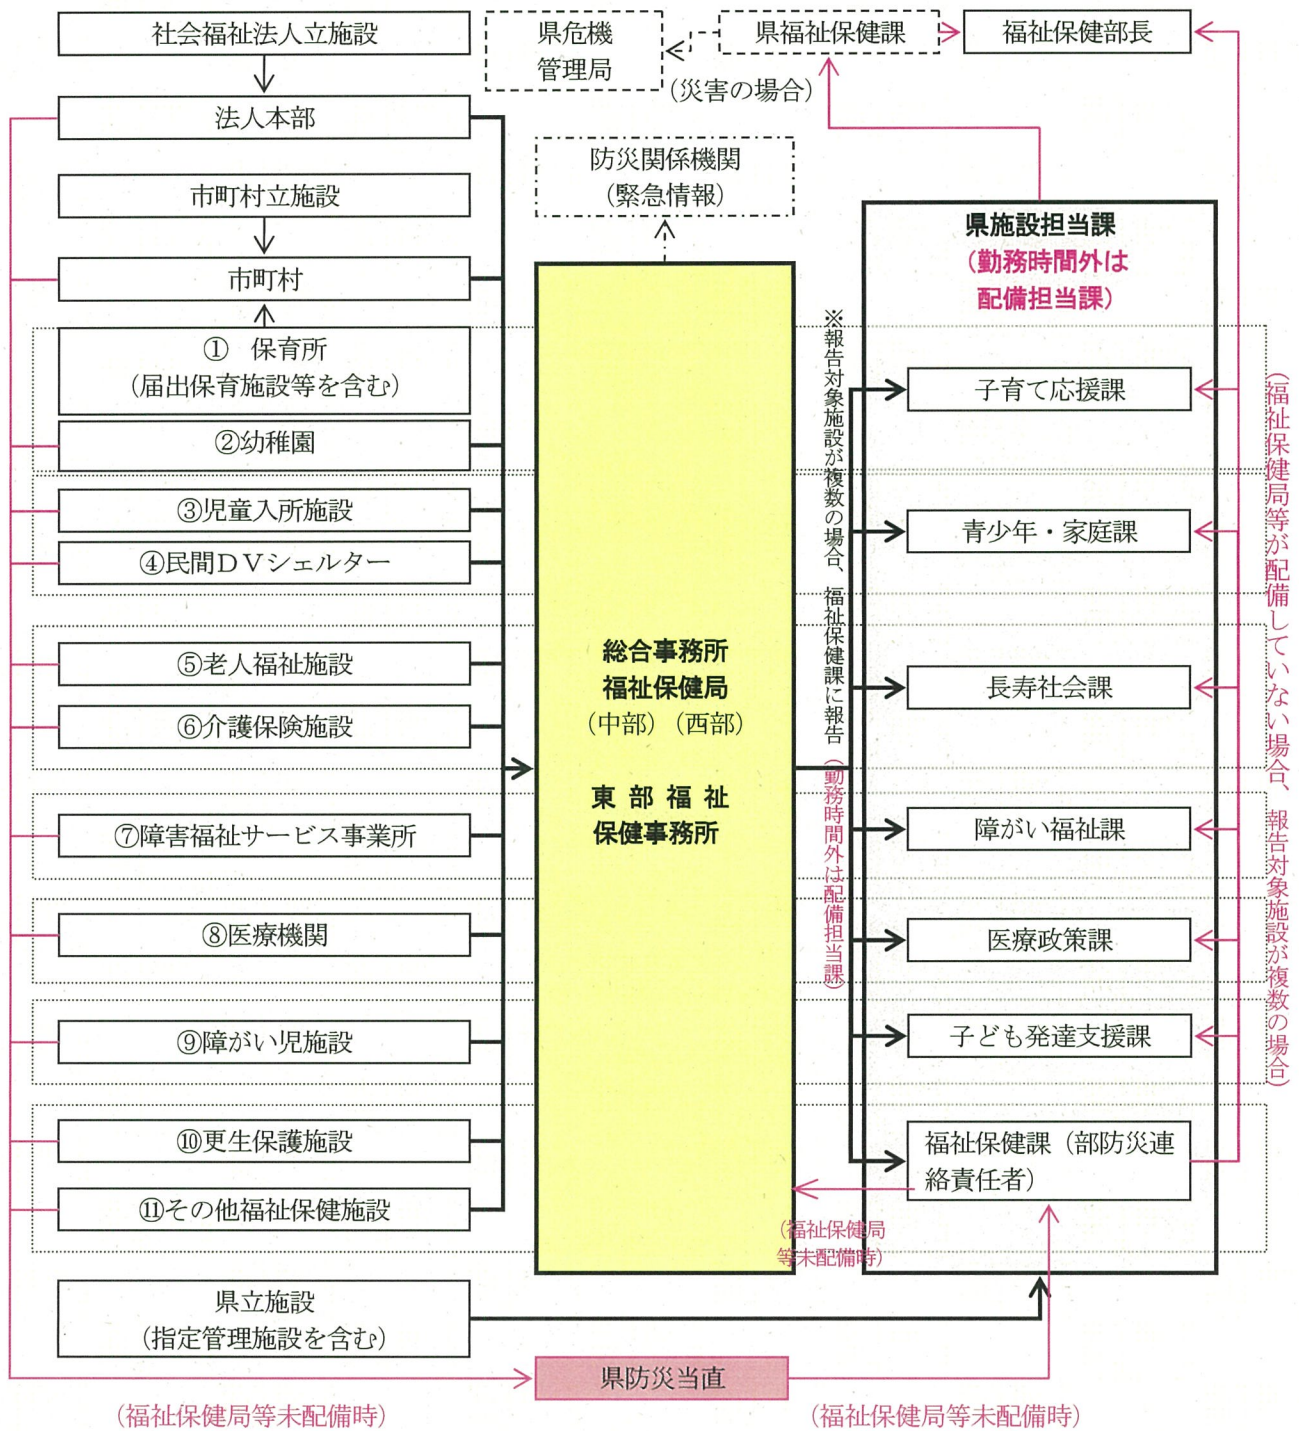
社会福祉法人立施設

県危機
管理局

県福祉保健課

福祉保健部長

（災害の場合）

法人本部

防災関係機関
（緊急情報）

市町村立施設

県施設担当課
（勤務時間外は
配備担当課）

市町村

① 保育所
（届出保育施設等を含む）

②幼稚園

③児童入所施設

④民間ＤＶシェルター

⑤老人福祉施設

⑥介護保険施設

⑦障害福祉サービス事業所

⑧医療機関

⑨障がい児施設

⑩更生保護施設

⑪その他福祉保健施設

総合事務所
福祉保健局
（中部）（西部）

東部福祉
保健事務所

※報告対象施設が複数の場合、福祉保健課に報告（勤務時間外は配備担当課）

子育て応援課

青少年・家庭課

長寿社会課

障がい福祉課

医療政策課

子ども発達支援課

福祉保健課（部防災連絡責任者）

（福祉保健局等が配備していない場合、報告対象施設が複数の場合）

（福祉保健局等未配備時）

県立施設
（指定管理施設を含む）

県防災当直

（福祉保健局等未配備時）

（福祉保健局等未配備時）